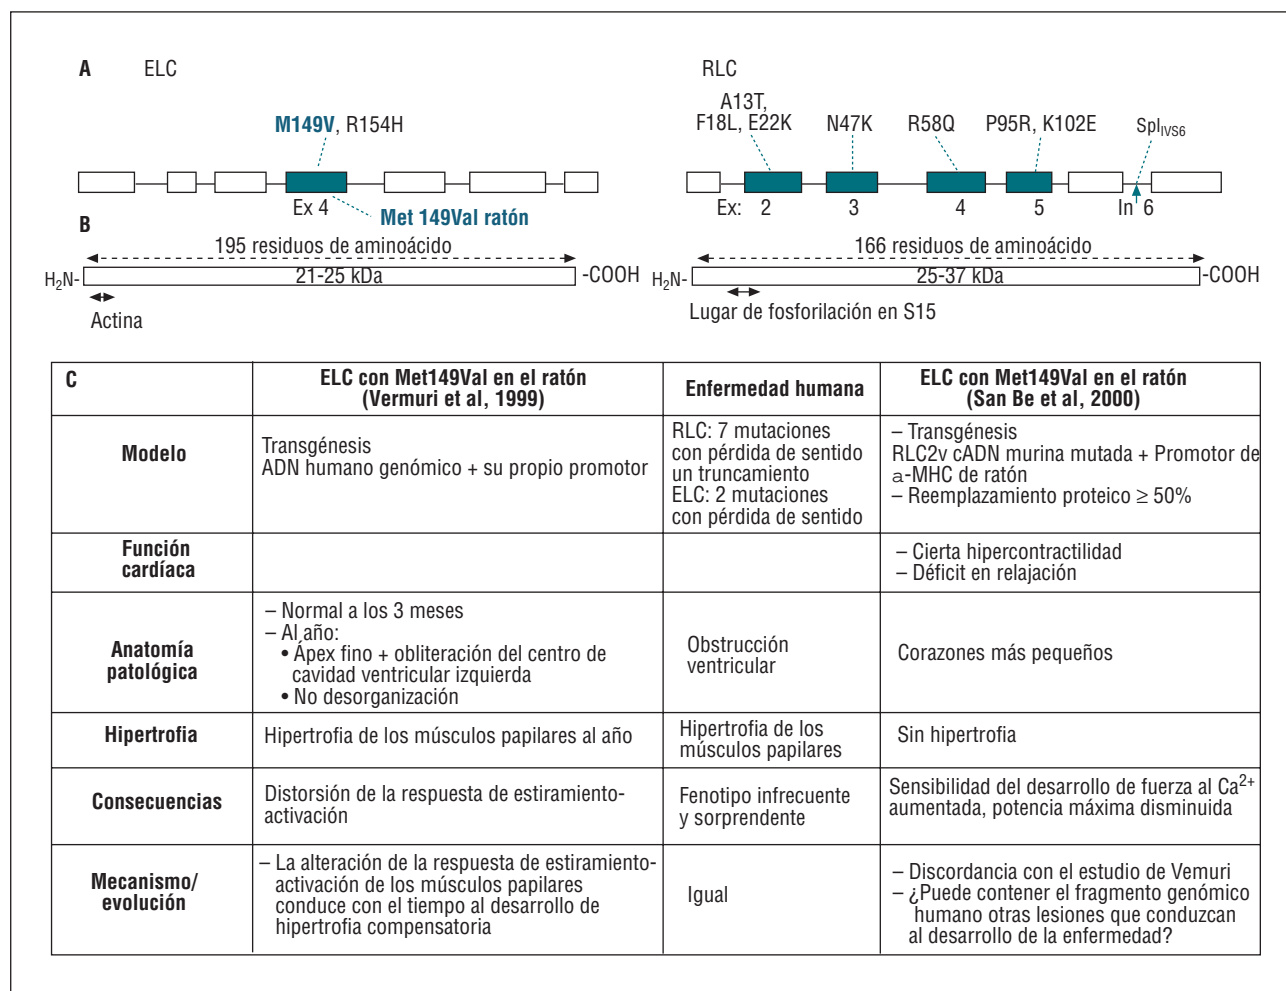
A ELC

M149V, R154H

Ex 4

Met 149Val ratón

RLC

A13T, F18L, E22K

N47K

R58Q

P95R, K102E

Spl$_{IVS6}$

Ex: 2 3 4 5 In 6

B

195 residuos de aminoácido

$H_2N$- 21-25 kDa -COOH

Actina

166 residuos de aminoácido

$H_2N$- 25-37 kDa -COOH

Lugar de fosforilación en S15

| C | ELC con Met149Val en el ratón (Vermuri et al, 1999) | Enfermedad humana | ELC con Met149Val en el ratón (San Be et al, 2000) |
|---|---|---|---|
| Modelo | Transgénesis ADN humano genómico + su propio promotor | RLC: 7 mutaciones con pérdida de sentido un truncamiento ELC: 2 mutaciones con pérdida de sentido | – Transgénesis RLC2v cADN murina mutada + Promotor de a-MHC de ratón – Reemplazamiento proteico ≥ 50% |
| Función cardíaca | | | – Cierta hipercontractilidad – Déficit en relajación |
| Anatomía patológica | – Normal a los 3 meses – Al año: • Ápex fino + obliteración del centro de cavidad ventricular izquierda • No desorganización | Obstrucción ventricular | Corazones más pequeños |
| Hipertrofia | Hipertrofia de los músculos papilares al año | Hipertrofia de los músculos papilares | Sin hipertrofia |
| Consecuencias | Distorsión de la respuesta de estiramiento-activación | Fenotipo infrecuente y sorprendente | Sensibilidad del desarrollo de fuerza al $Ca^{2+}$ aumentada, potencia máxima disminuida |
| Mecanismo/ evolución | – La alteración de la respuesta de estiramiento-activación de los músculos papilares conduce con el tiempo al desarrollo de hipertrofia compensatoria | Igual | – Discordancia con el estudio de Vemuri – ¿Puede contener el fragmento genómico humano otras lesiones que conduzcan al desarrollo de la enfermedad? |